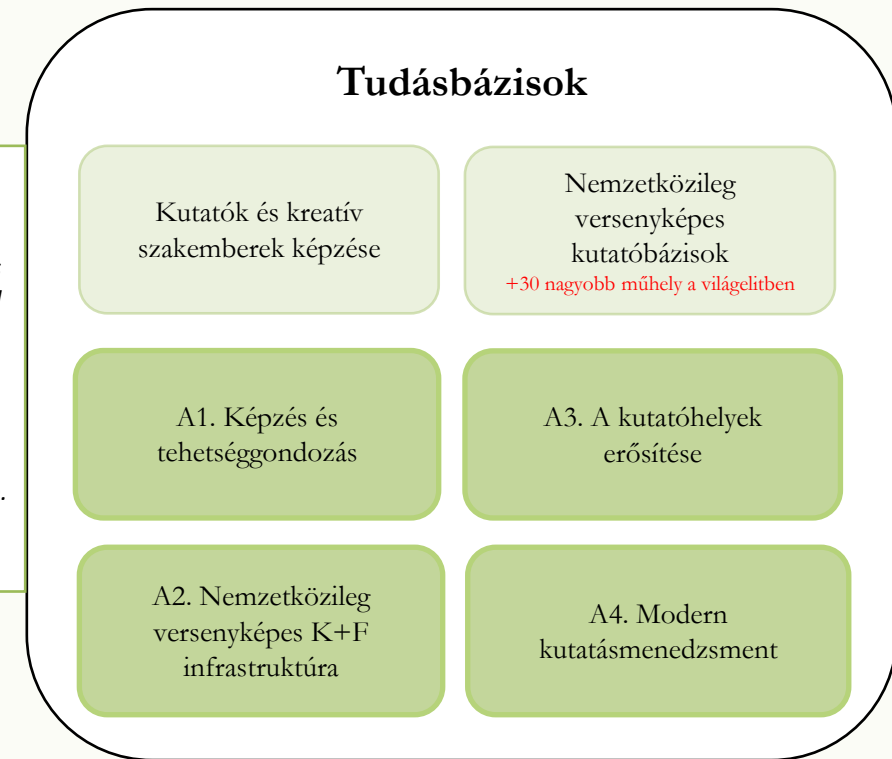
Tudásbázisok

Kutatók és kreatív szakemberek képzése

Nemzetközileg versenyképes kutatóbázisok
+30 nagyobb műhely a világelitben

A1. Képzés és tehetséggondozás

A3. A kutatóhelyek erősítése

A2. Nemzetközileg versenyképes K+F infrastruktúra

A4. Modern kutatásmenedzsment